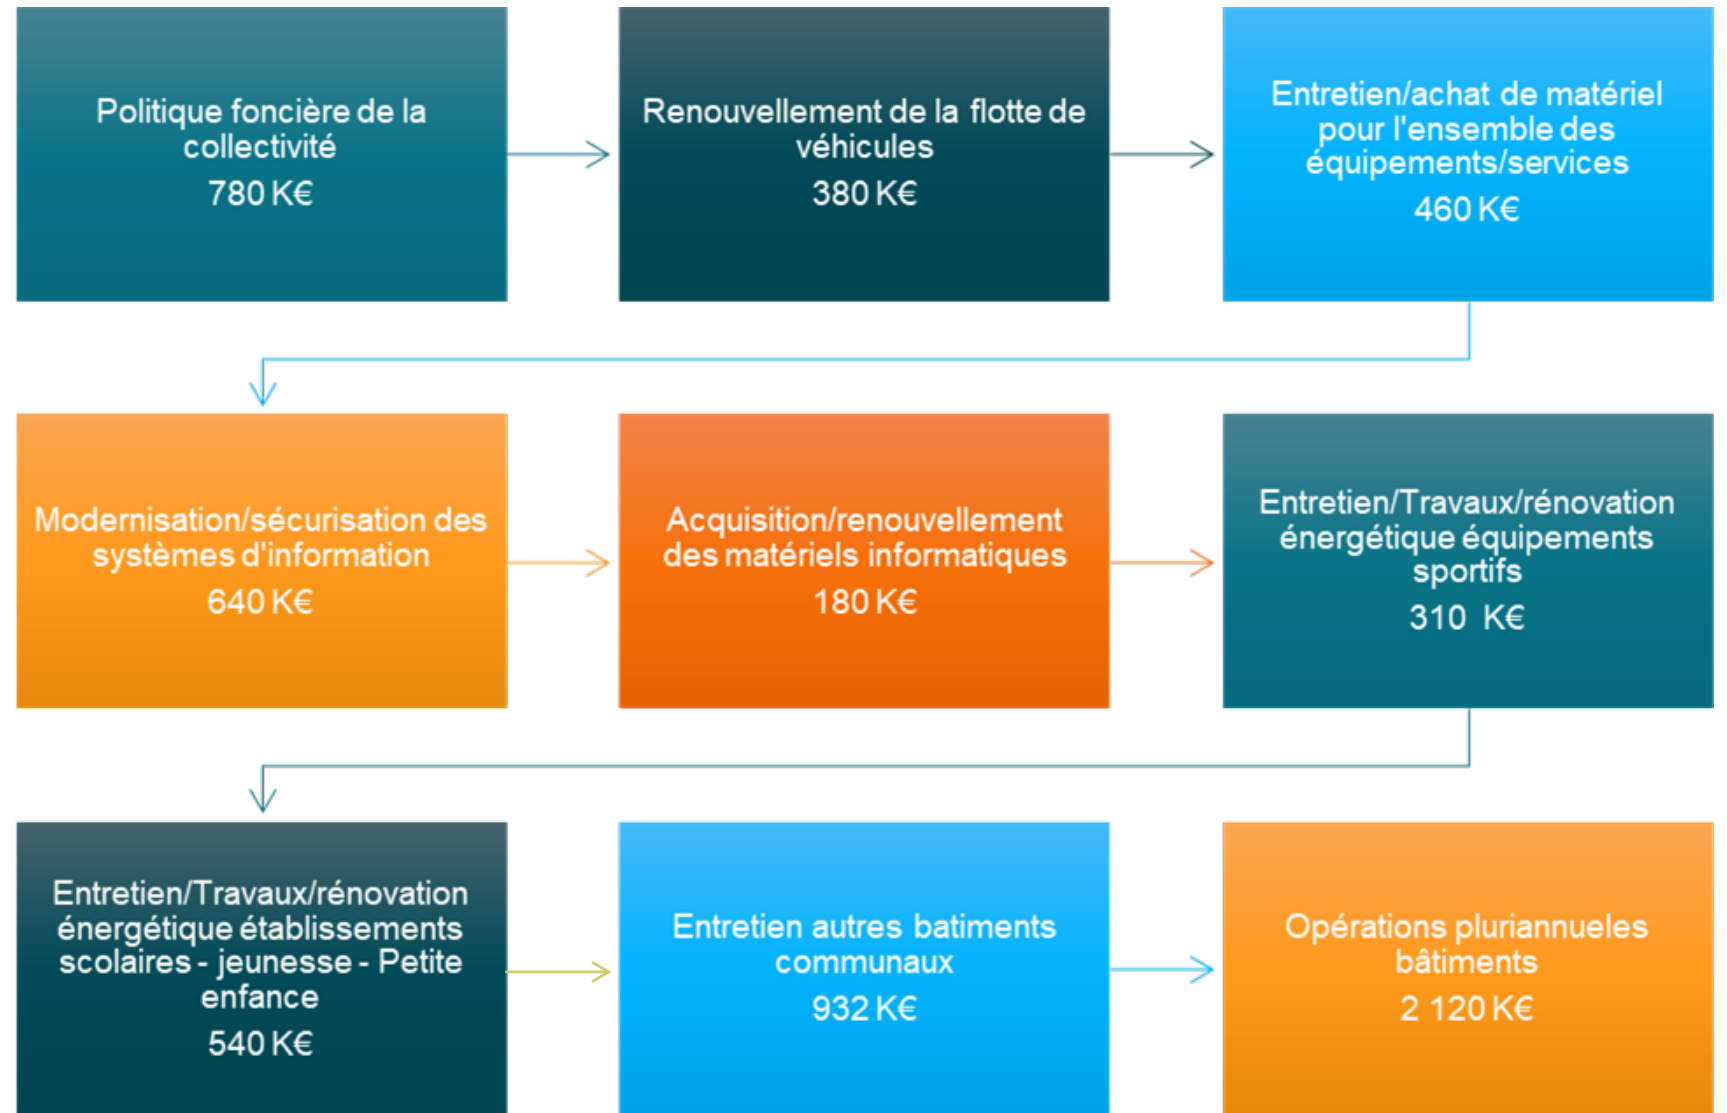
Politique foncière de la collectivité
780 K€

Renouvellement de la flotte de véhicules
380 K€

Entretien/achat de matériel pour l'ensemble des équipements/services
460 K€

Modernisation/sécurisation des systèmes d'information
640 K€

Acquisition/renouvellement des matériels informatiques
180 K€

Entretien/Travaux/rénovation énergétique équipements sportifs
310 K€

Entretien/Travaux/rénovation énergétique établissements scolaires - jeunesse - Petite enfance
540 K€

Entretien autres batiments communaux
932 K€

Opérations pluriannueles bâtiments
2 120 K€